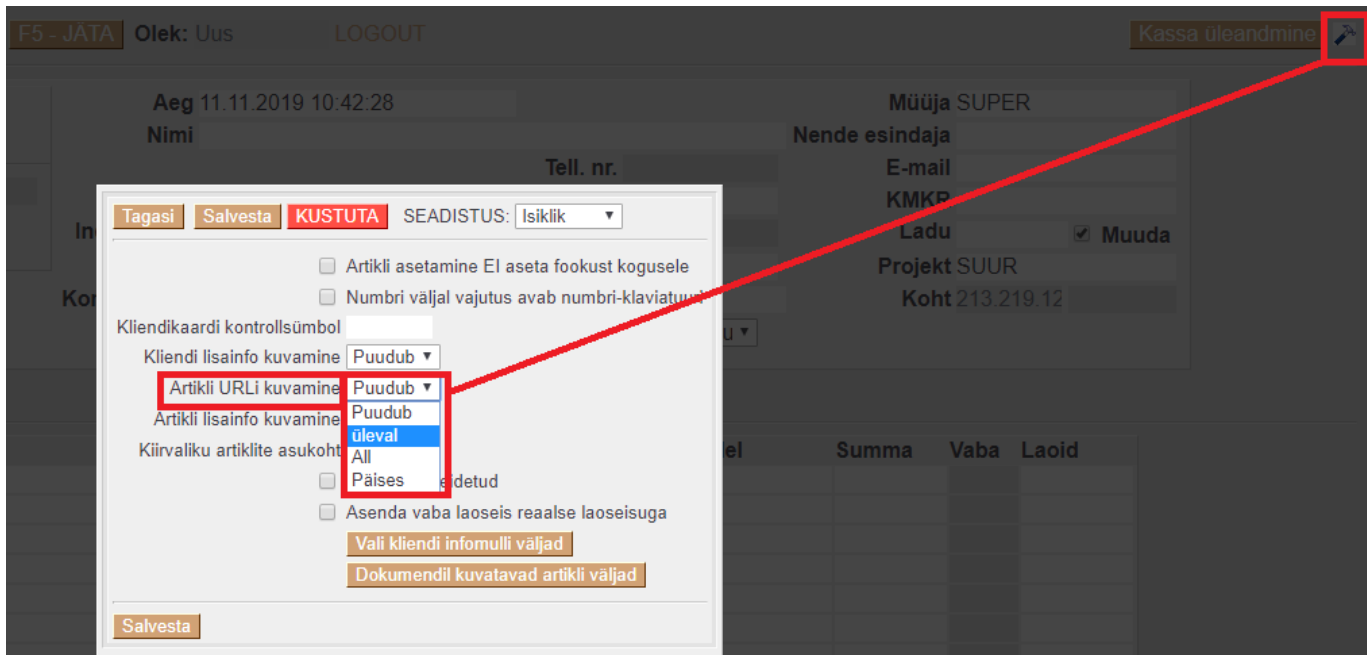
F5 - JÄTA Olek: Uus LOGOUT

Kassa üleandmine

Aeg 11.11.2019 10:42:28
Nimi
Tell. nr.
Müüja SUPER
Nende esindaja
E-mail
KMKR
Ladu
Muuda
Projekt SUUR
Koht 213.219.12

Summa Vaba Laoid

Tagasi Salvesta KUSTUTA SEADISTUS: Isiklik

Artikli asetamine EI aseta fookust kogusele
Numbri väljal vajutus avab numbri-klaviatuuri
Kliendikaardi kontrollsümbol
Kliendi lisainfo kuvamine Puudub
Artikli URLi kuvamine Puudub
Puudub
üleval
All
Päises
Artikli lisainfo kuvamine
Kiirvaliku artiklite asukoht
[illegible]eidetud
Asenda vaba laoseis reaalse laoseisuga
Vali kliendi infomulli väljad
Dokumendil kuvatavad artikli väljad

Salvesta